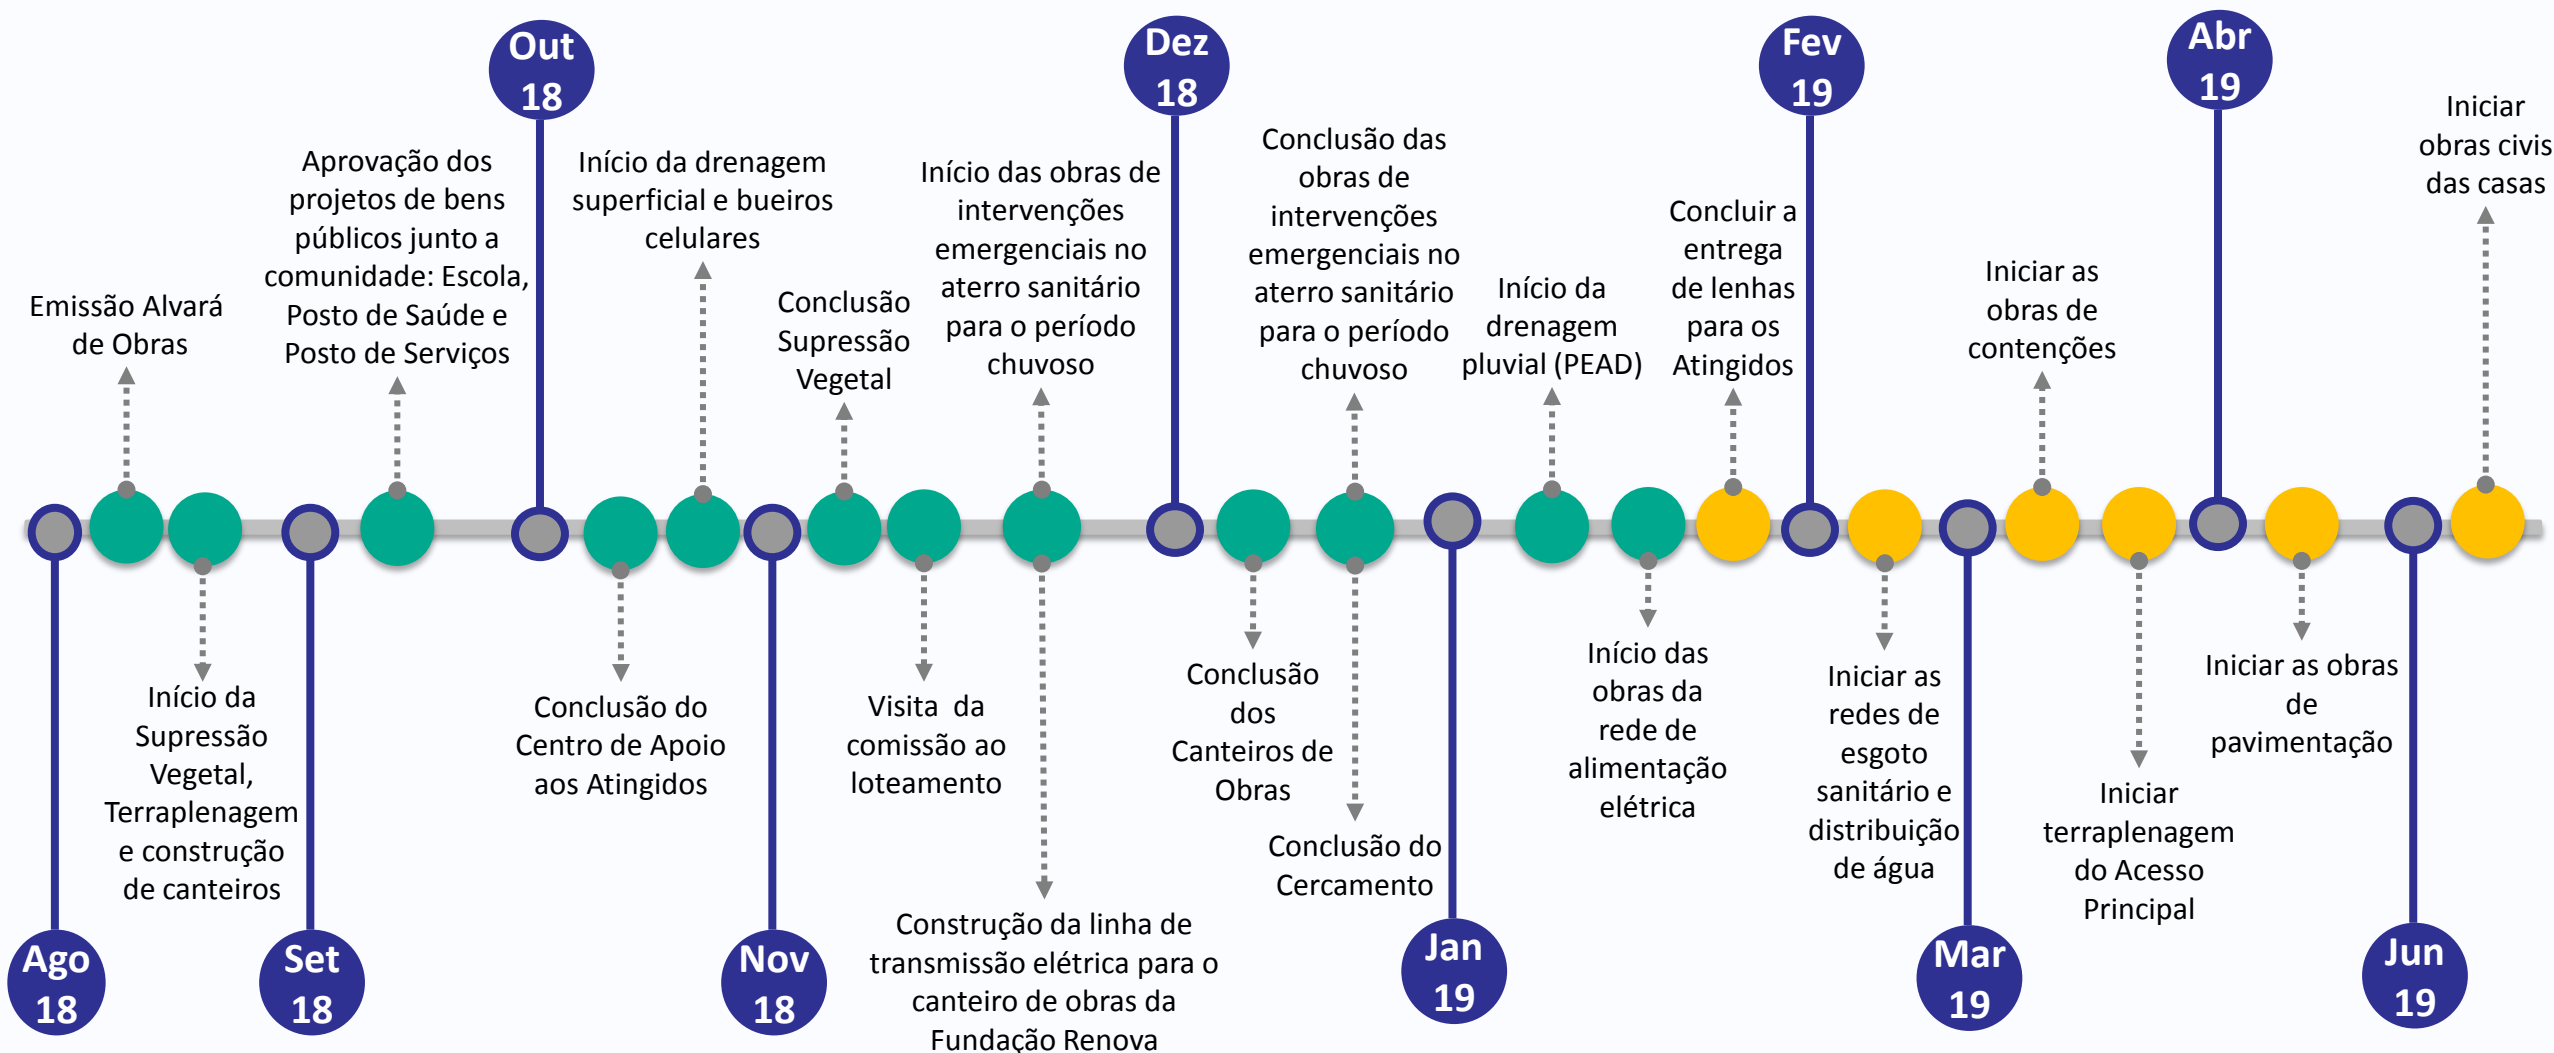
Out 18

Dez 18

Fev 19

Abr 19

Emissão Alvará de Obras

Aprovação dos projetos de bens públicos junto a comunidade: Escola, Posto de Saúde e Posto de Serviços

Início da drenagem superficial e bueiros celulares

Conclusão Supressão Vegetal

Início das obras de intervenções emergenciais no aterro sanitário para o período chuvoso

Conclusão das obras de intervenções emergenciais no aterro sanitário para o período chuvoso

Início da drenagem pluvial (PEAD)

Concluir a entrega de lenhas para os Atingidos

Iniciar as obras de contenções

Iniciar obras civis das casas

Início da Supressão Vegetal, Terraplenagem e construção de canteiros

Conclusão do Centro de Apoio aos Atingidos

Visita da comissão ao loteamento

Construção da linha de transmissão elétrica para o canteiro de obras da Fundação Renova

Conclusão dos Canteiros de Obras

Conclusão do Cercamento

Início das obras da rede de alimentação elétrica

Iniciar as redes de esgoto sanitário e distribuição de água

Iniciar terraplenagem do Acesso Principal

Iniciar as obras de pavimentação

Ago 18

Set 18

Nov 18

Jan 19

Mar 19

Jun 19